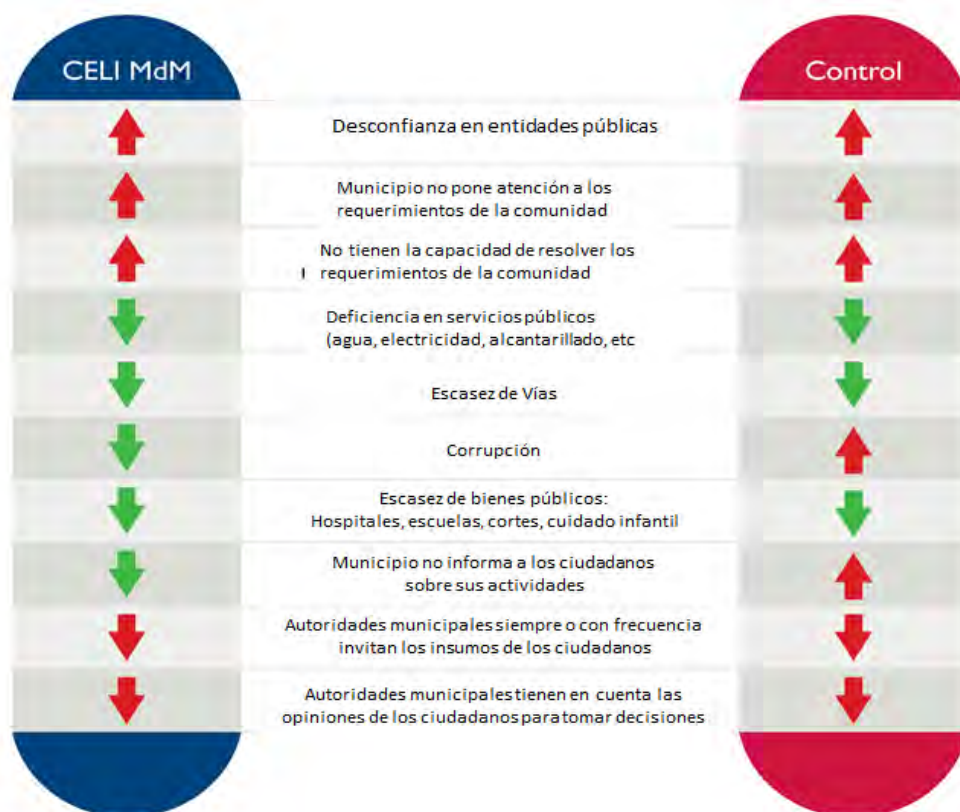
| CELI MdM | | Control |
|---|---|---|
| | Desconfianza en entidades públicas | |
| | Municipio no pone atención a los requerimientos de la comunidad | |
| | No tienen la capacidad de resolver los requerimientos de la comunidad | |
| | Deficiencia en servicios públicos (agua, electricidad, alcantarillado, etc | |
| | Escasez de Vías | |
| | Corrupción | |
| | Escasez de bienes públicos: Hospitales, escuelas, cortes, cuidado infantil | |
| | Municipio no informa a los ciudadanos sobre sus actividades | |
| | Autoridades municipales siempre o con frecuencia invitan los insumos de los ciudadanos | |
| | Autoridades municipales tienen en cuenta las opiniones de los ciudadanos para tomar decisiones | |